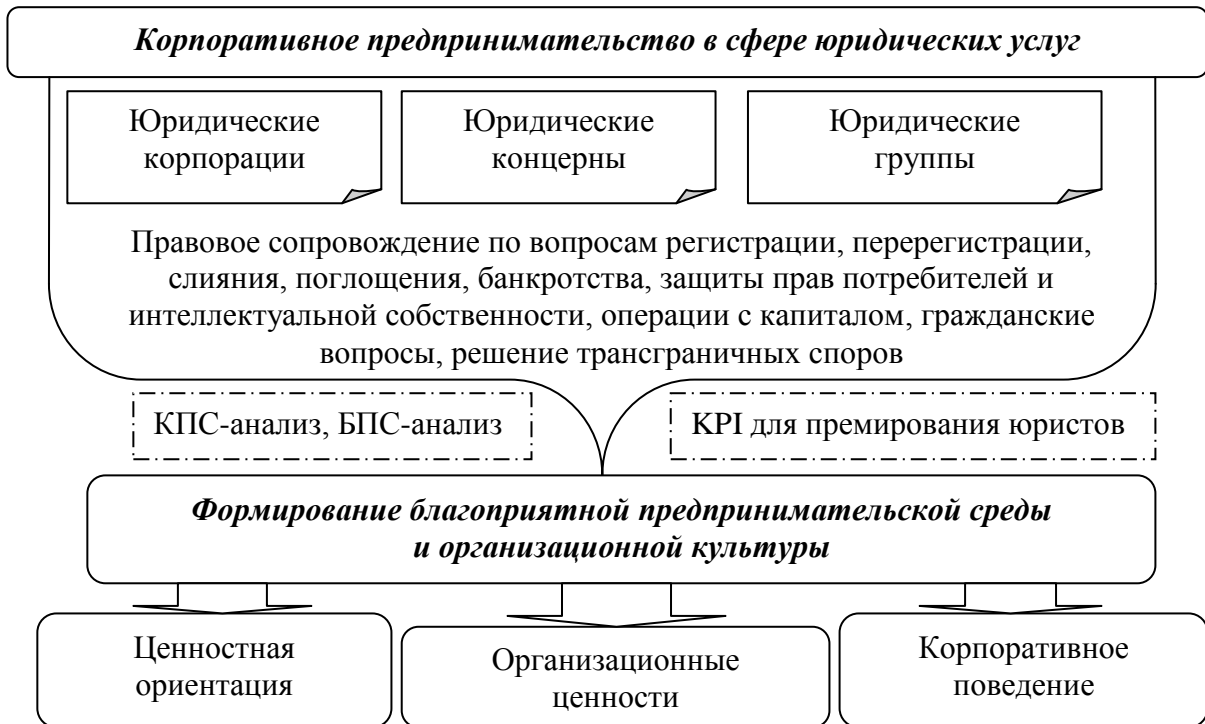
Корпоративное предпринимательство в сфере юридических услуг

Юридические корпорации

Юридические концерны

Юридические группы

Правовое сопровождение по вопросам регистрации, перерегистрации, слияния, поглощения, банкротства, защиты прав потребителей и интеллектуальной собственности, операции с капиталом, гражданские вопросы, решение трансграничных споров

КПС-анализ, БПС-анализ

KPI для премирования юристов

Формирование благоприятной предпринимательской среды и организационной культуры

Ценностная ориентация

Организационные ценности

Корпоративное поведение